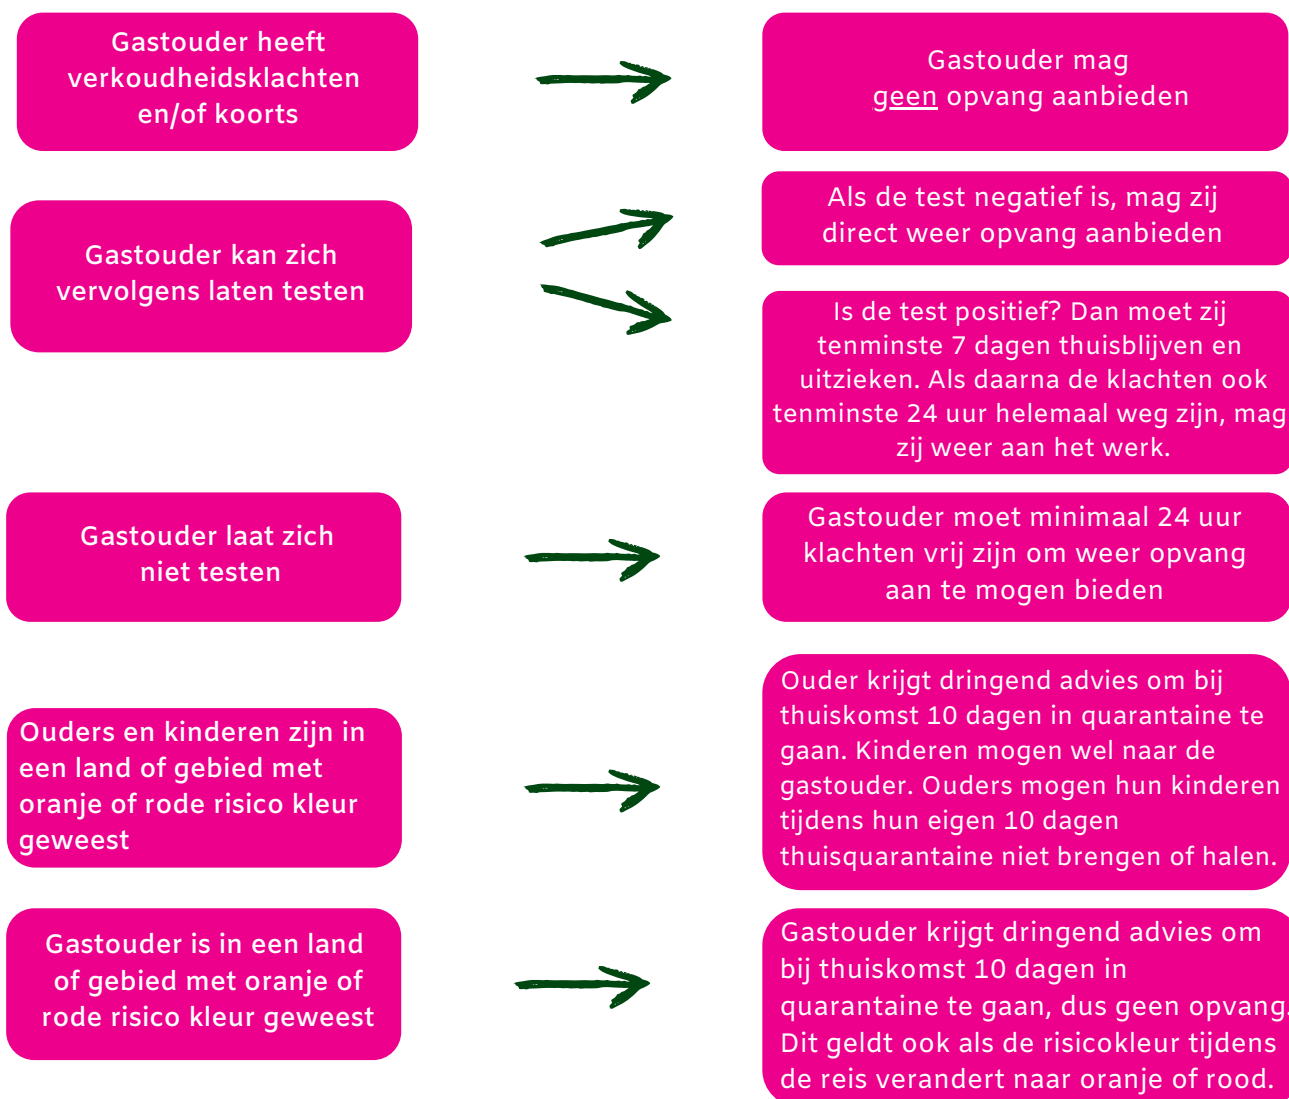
Gastouder heeft verkoudheidsklachten en/of koorts

Gastouder mag geen opvang aanbieden

Gastouder kan zich vervolgens laten testen

Als de test negatief is, mag zij direct weer opvang aanbieden

Is de test positief? Dan moet zij tenminste 7 dagen thuisblijven en uitzieken. Als daarna de klachten ook tenminste 24 uur helemaal weg zijn, mag zij weer aan het werk.

Gastouder laat zich niet testen

Gastouder moet minimaal 24 uur klachten vrij zijn om weer opvang aan te mogen bieden

Ouders en kinderen zijn in een land of gebied met oranje of rode risico kleur geweest

Ouder krijgt dringend advies om bij thuiskomst 10 dagen in quarantaine te gaan. Kinderen mogen wel naar de gastouder. Ouders mogen hun kinderen tijdens hun eigen 10 dagen thuisquarantaine niet brengen of halen.

Gastouder is in een land of gebied met oranje of rode risico kleur geweest

Gastouder krijgt dringend advies om bij thuiskomst 10 dagen in quarantaine te gaan, dus geen opvang. Dit geldt ook als de risicokleur tijdens de reis verandert naar oranje of rood.